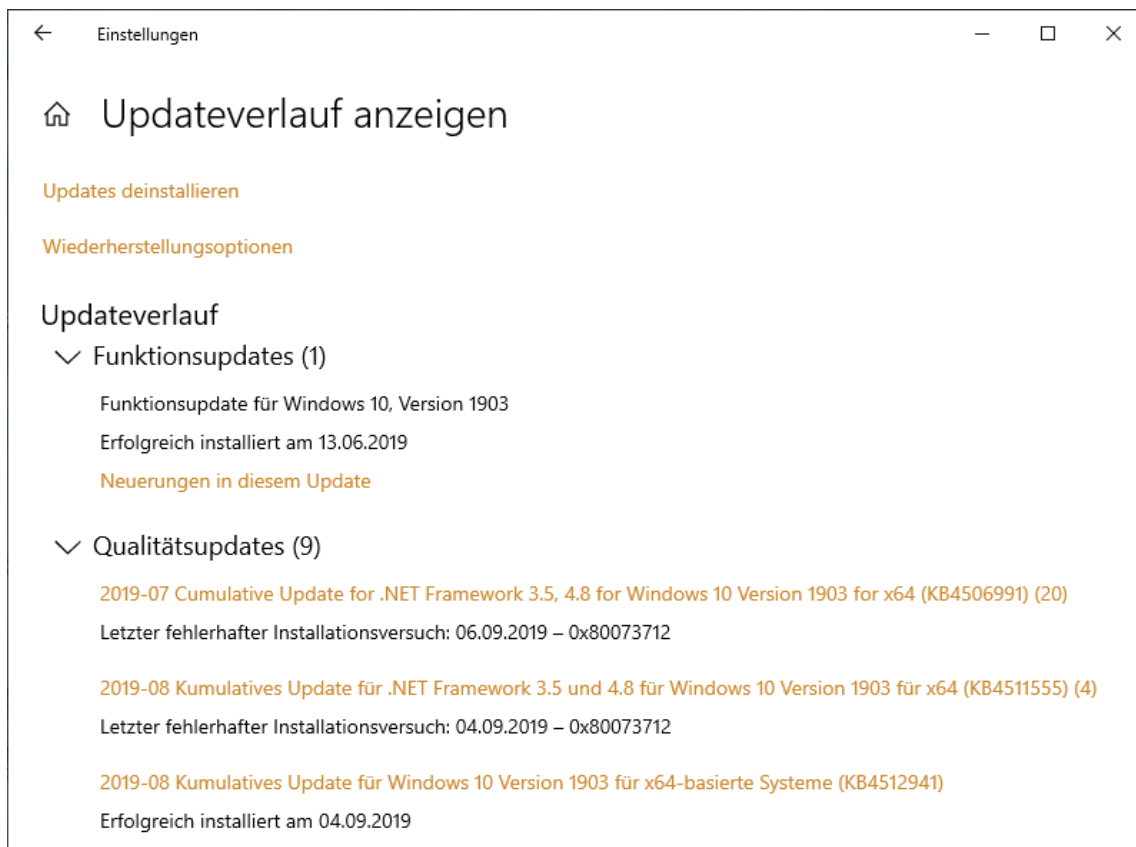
Einstellungen

Updateverlauf anzeigen

Updates deinstallieren

Wiederherstellungsoptionen

Updateverlauf

Funktionsupdates (1)

Funktionsupdate für Windows 10, Version 1903

Erfolgreich installiert am 13.06.2019

Neuerungen in diesem Update

Qualitätsupdates (9)

2019-07 Cumulative Update for .NET Framework 3.5, 4.8 for Windows 10 Version 1903 for x64 (KB4506991) (20)

Letzter fehlerhafter Installationsversuch: 06.09.2019 – 0x80073712

2019-08 Kumulatives Update für .NET Framework 3.5 und 4.8 für Windows 10 Version 1903 für x64 (KB4511555) (4)

Letzter fehlerhafter Installationsversuch: 04.09.2019 – 0x80073712

2019-08 Kumulatives Update für Windows 10 Version 1903 für x64-basierte Systeme (KB4512941)

Erfolgreich installiert am 04.09.2019